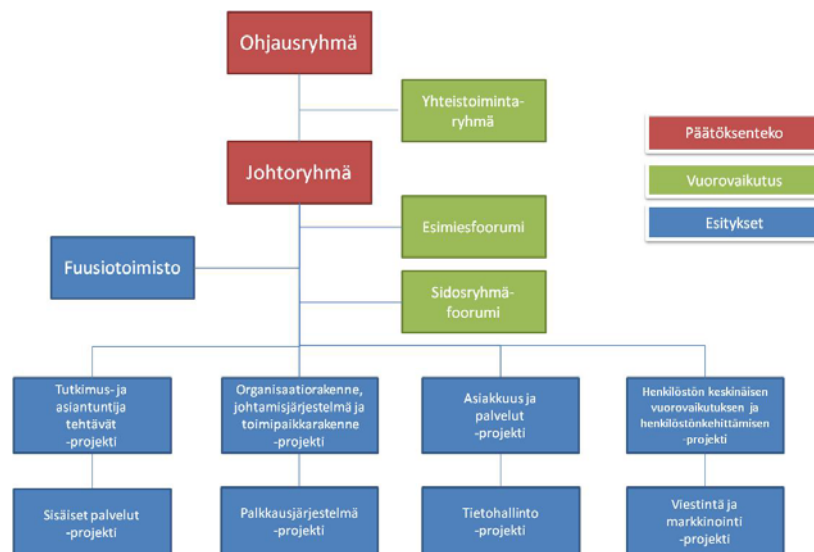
Ohjausryhmä

Yhteistoimintaryhmä

Päätöksenteko

Vuorovaikutus

Esitykset

Johtoryhmä

Esimiesfoorumi

Fuusiotoimisto

Sidosryhmäfoorumi

Tutkimus- ja asiantuntija tehtävät -projekti

Organisaatiorakenne, johtamisjärjestelmä ja toimipaikkarakenne -projekti

Asiakkuus ja palvelut -projekti

Henkilöstön keskinäisen vuorovaikutuksen ja henkilöstönkehittämisen -projekti

Sisäiset palvelut -projekti

Palkkausjärjestelmä -projekti

Tietohallinto -projekti

Viestintä ja markkinointi -projekti